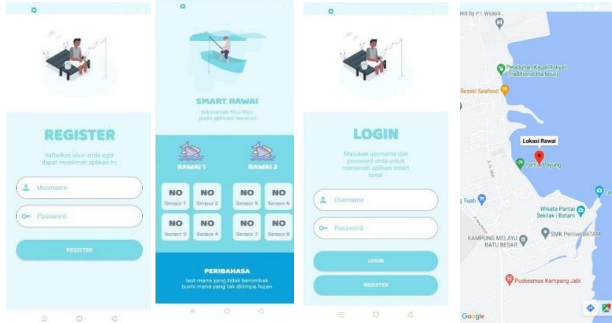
REGISTER

Daftarkan akun anda agar dapat mengakses aplikasi ini

Username

Password

REGISTER

SMART RAWAI

Selamat datang di aplikasi smart rawai

RAWAI 1

RAWAI 2

| NO | NO | NO | NO |
|---|---|---|---|
| Sensor 1 | Sensor 2 | Sensor 5 | Sensor 6 |
| NO | NO | NO | NO |
| Sensor 3 | Sensor 4 | Sensor 7 | Sensor 8 |

PERIBAHASA

laut mana yang tidak berombak bumi mana yang tak ditimpa hujan

LOGIN

Masukan username dan password anda untuk membuka aplikasi smart rawai

Username

Password

LOGIN

REGISTER

Layer by PT Wijaya

Pelabuhan Rakyat Tradisional Batu Besar

Bakso Seafood

Lokasi Rawai

Pantai Tanjung

Wisata Pantai Sekilak | Batam

KAMPUNG MELAYU BATU BESAR

SMK Pertiwi Batam

Puskesmas Kampung Jabi

Google